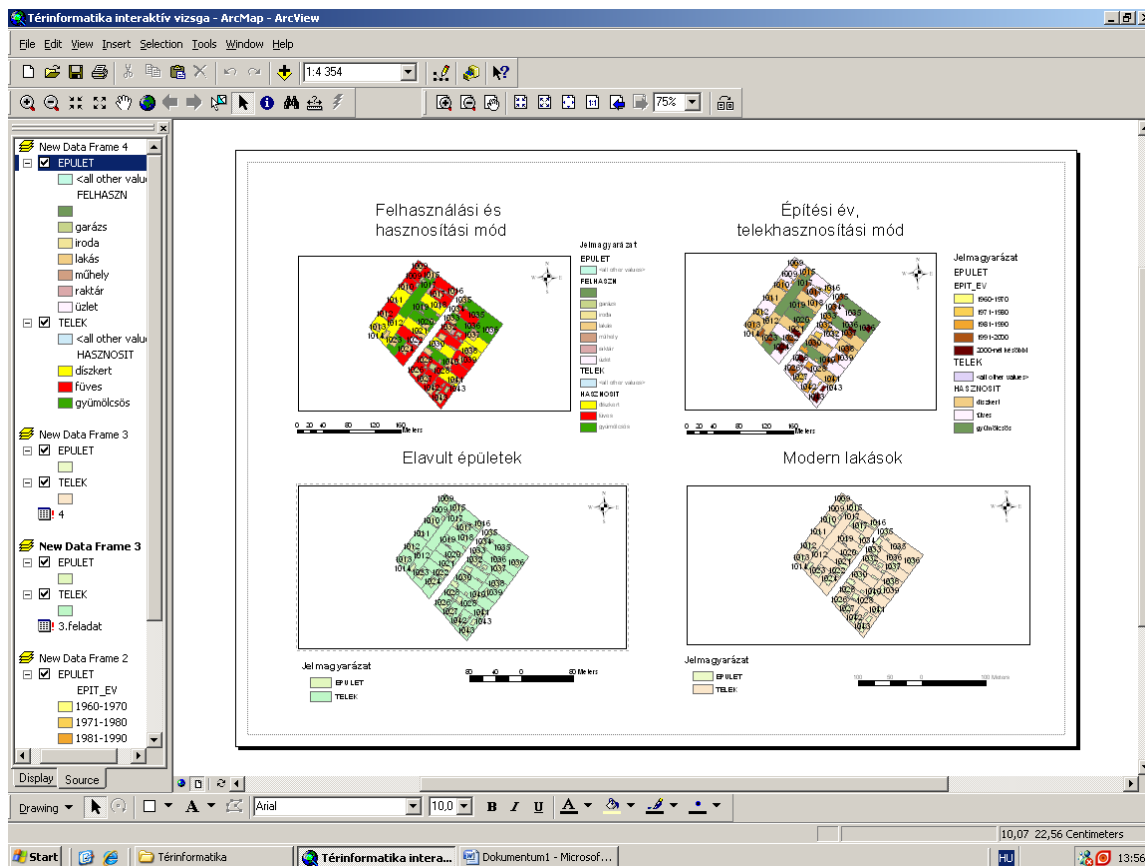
Térinformatika interaktív vizsga - ArcMap - ArcView

File Edit View Insert Selection Tools Window Help

1:4 354

75%

New Data Frame 4
EPULET
<all other valu
FELHASZN
garázs
iroda
lakás
műhely
raktár
üzlet
TELEK
<all other valu
HASZNOSIT
díszkert
füves
gyümölcsös

New Data Frame 3
EPULET
TELEK
4

New Data Frame 3
EPULET
TELEK
3.feladat

New Data Frame 2
EPULET
EPIT_EV
1960-1970
1971-1980
1981-1990

Display Source

Felhasználási és hasznosítási mód

Jelmagyarázat
EPULET
<all other values>
FELHASZN
garázs
iroda
lakás
műhely
raktár
üzlet
TELEK
<all other values>
HASZNOSIT
díszkert
füves
gyümölcsös

0 20 40 80 120 160 Meters

Építési év, telekhasznosítási mód

Jelmagyarázat
EPULET
EPIT_EV
1960-1970
1971-1980
1981-1990
1991-2000
2000-nél később
TELEK
<all other values>
HASZNOSIT
díszkert
füves
gyümölcsös

0 20 40 80 120 160 Meters

Elavult épületek

Jelmagyarázat
EPULET
TELEK

80 40 0 80 Meters

Modern lakások

Jelmagyarázat
EPULET
TELEK

100 50 0 100 Meters

Drawing Arial 10,0 B I U A

10,07 22,56 Centimeters

Start Térinformatika Térinformatika intera... Dokumentum1 - Microsof... HU 13:56